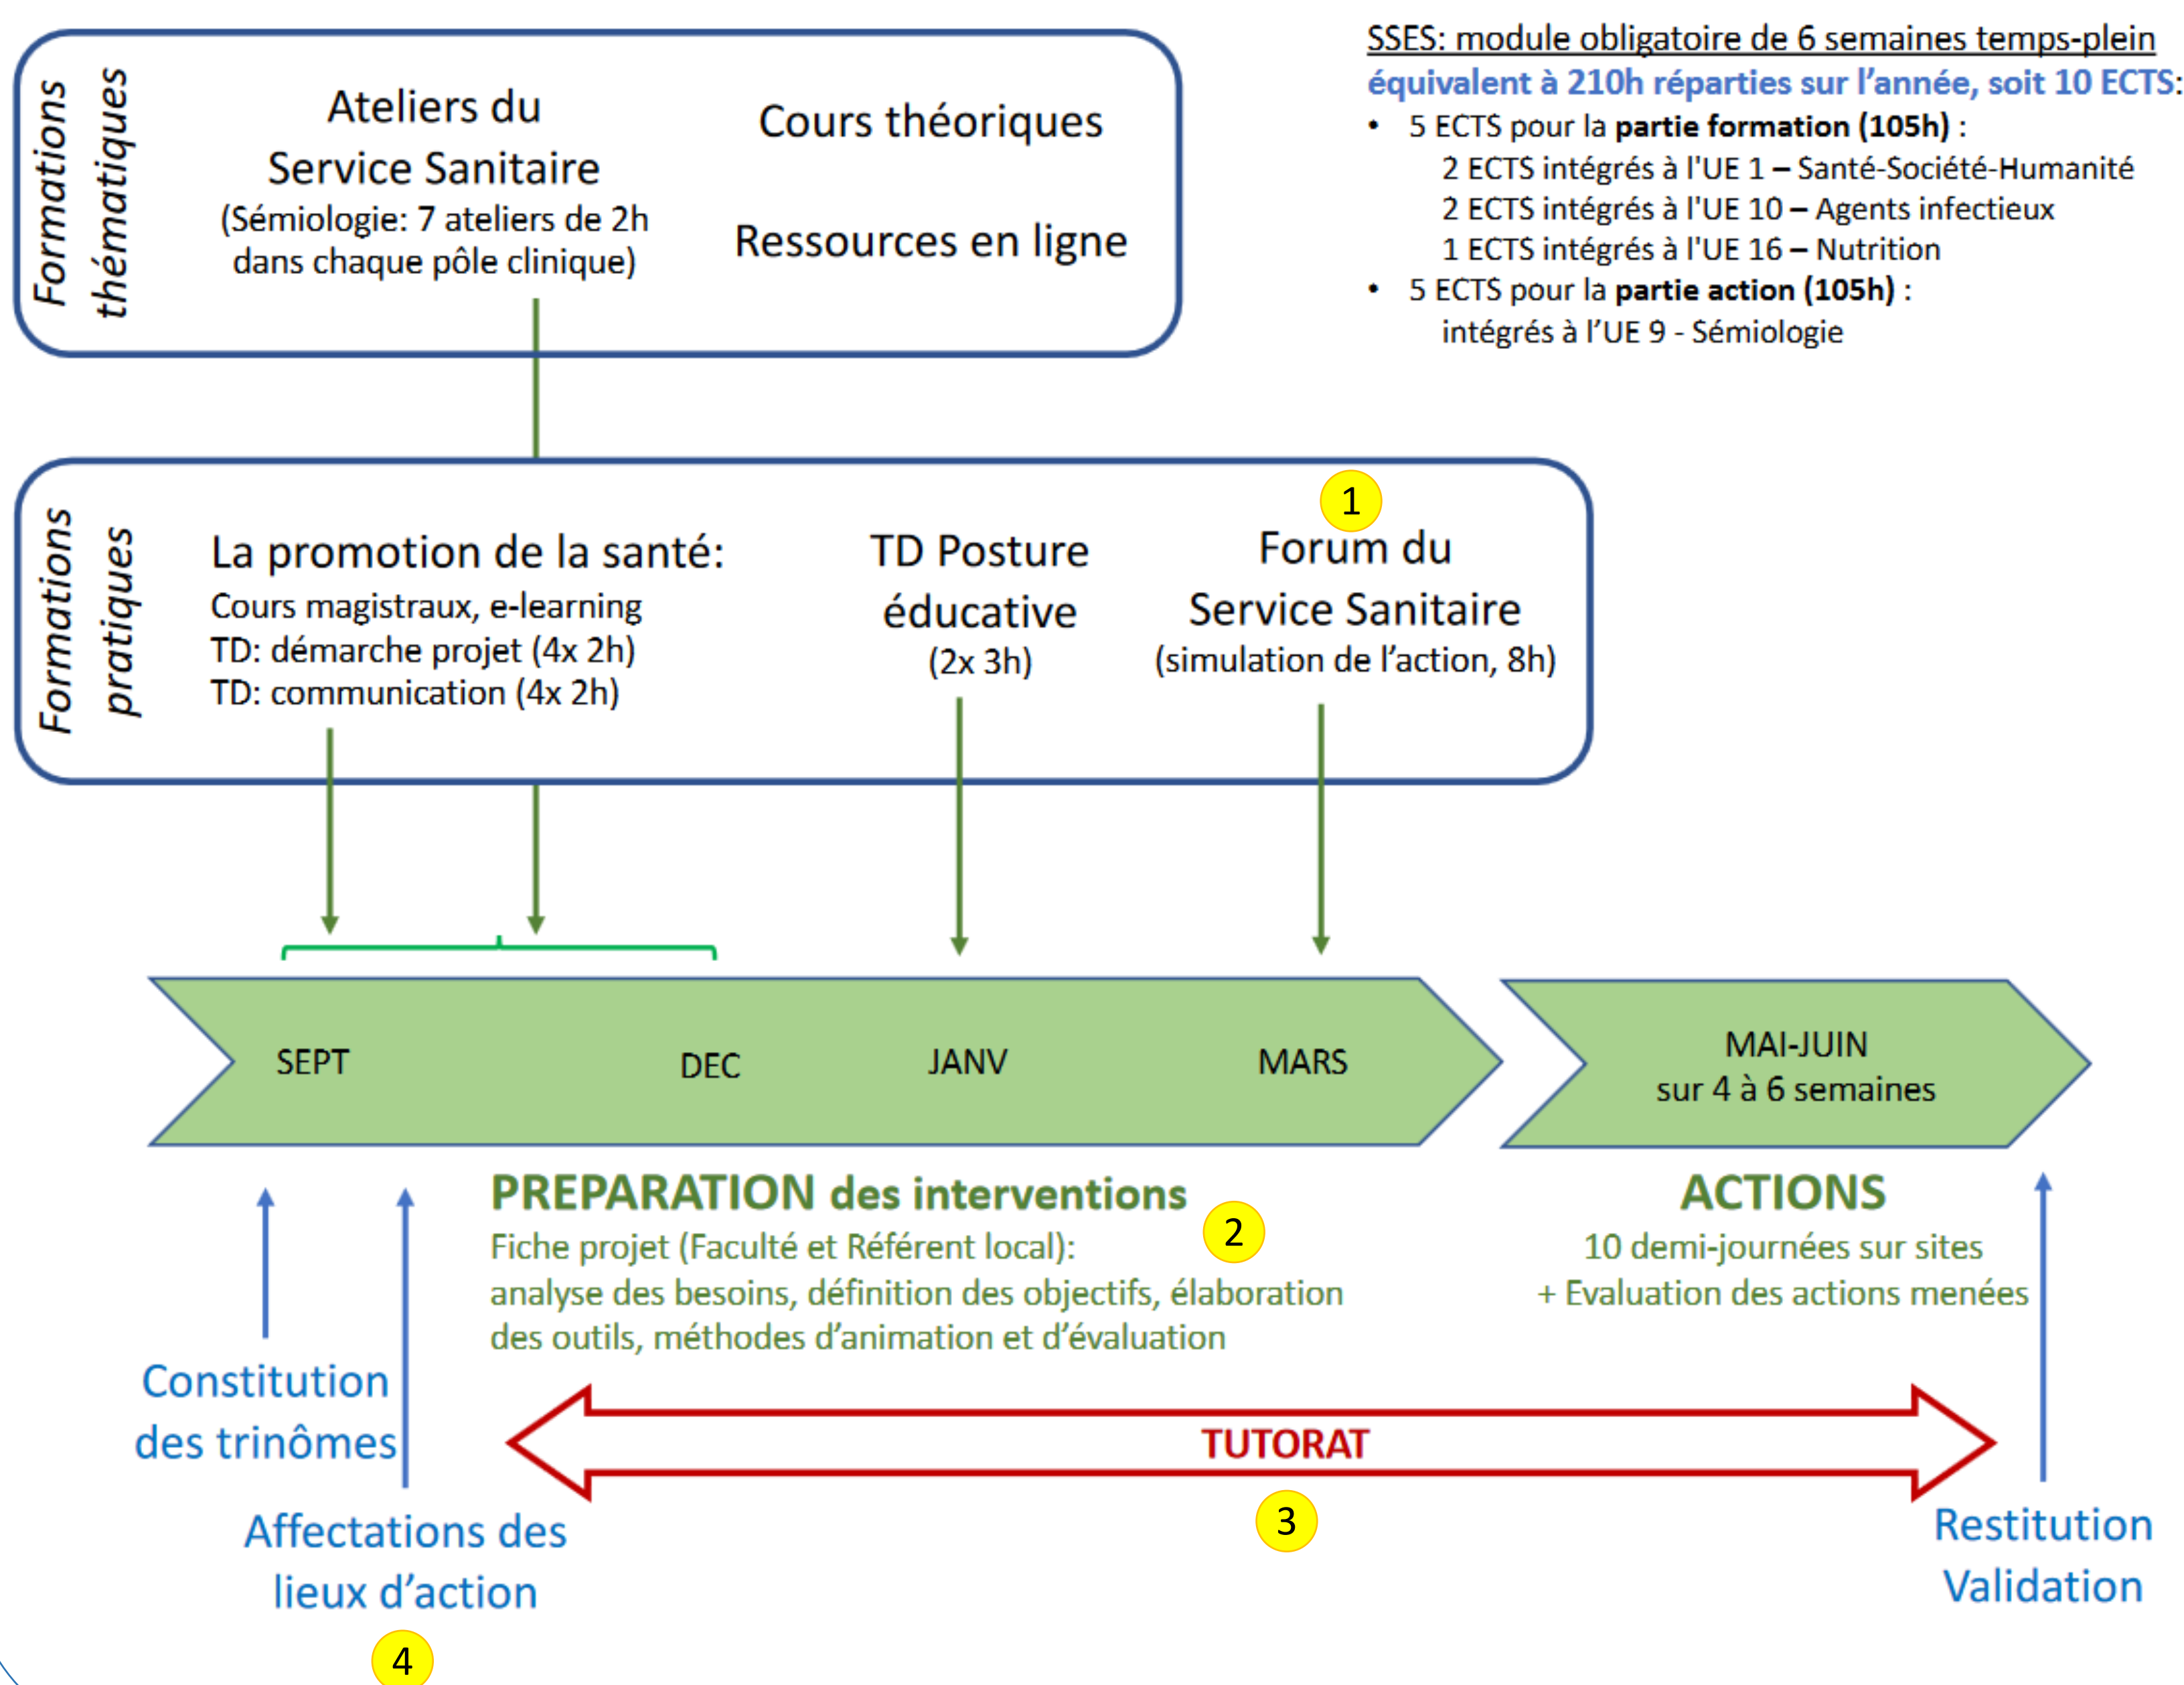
Formations thématiques

Ateliers du Service Sanitaire
(Sémiologie: 7 ateliers de 2h dans chaque pôle clinique)

Cours théoriques

Ressources en ligne

SSES: module obligatoire de 6 semaines temps-plein
équivalent à 210h réparties sur l'année, soit 10 ECTS:
• 5 ECTS pour la **partie formation (105h)** :
2 ECTS intégrés à l'UE 1 – Santé-Société-Humanité
2 ECTS intégrés à l'UE 10 – Agents infectieux
1 ECTS intégrés à l'UE 16 – Nutrition
• 5 ECTS pour la **partie action (105h)** :
intégrés à l'UE 9 - Sémiologie

Formations pratiques

La promotion de la santé:
Cours magistraux, e-learning
TD: démarche projet (4x 2h)
TD: communication (4x 2h)

TD Posture éducative
(2x 3h)

1

Forum du Service Sanitaire
(simulation de l'action, 8h)

SEPT

DEC

JANV

MARS

MAI-JUIN
sur 4 à 6 semaines

PREPARATION des interventions

2

Fiche projet (Faculté et Référent local):
analyse des besoins, définition des objectifs, élaboration des outils, méthodes d'animation et d'évaluation

ACTIONS
10 demi-journées sur sites
+ Evaluation des actions menées

Constitution des trinômes

TUTORAT

3

Affectations des lieux d'action

4

Restitution
Validation